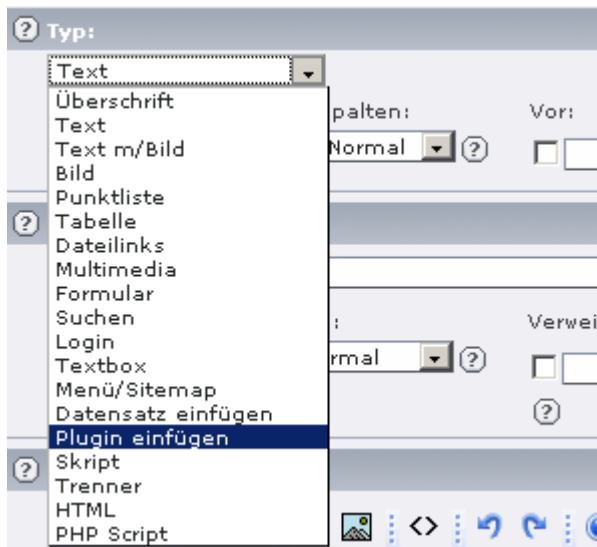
? Typ:

Text

Überschrift
Text
Text m/Bild
Bild
Punktliste
Tabelle
Dateilinks
Multimedia
Formular
Suchen
Login
Textbox
Menü/Sitemap
Datensatz einfügen
Plugin einfügen
Skript
Trenner
HTML
PHP Script

palten:
Normal ?
Vor:

?

:
rmal ?
Verwei

?

?